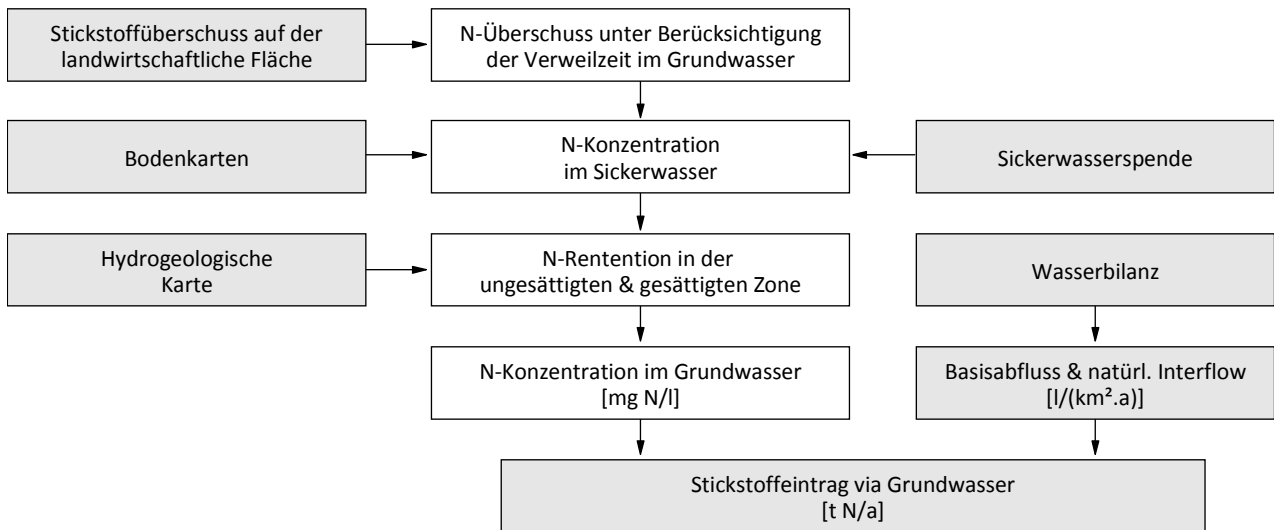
Stickstoffüberschuss auf der landwirtschaftliche Fläche

N-Überschuss unter Berücksichtigung der Verweilzeit im Grundwasser

Bodenkarten

N-Konzentration im Sickerwasser

Sickerwasserspende

Hydrogeologische Karte

N-Rentention in der ungesättigten & gesättigten Zone

Wasserbilanz

N-Konzentration im Grundwasser [mg N/l]

Basisabfluss & natürl. Interflow [l/(km².a)]

Stickstoffeintrag via Grundwasser [t N/a]